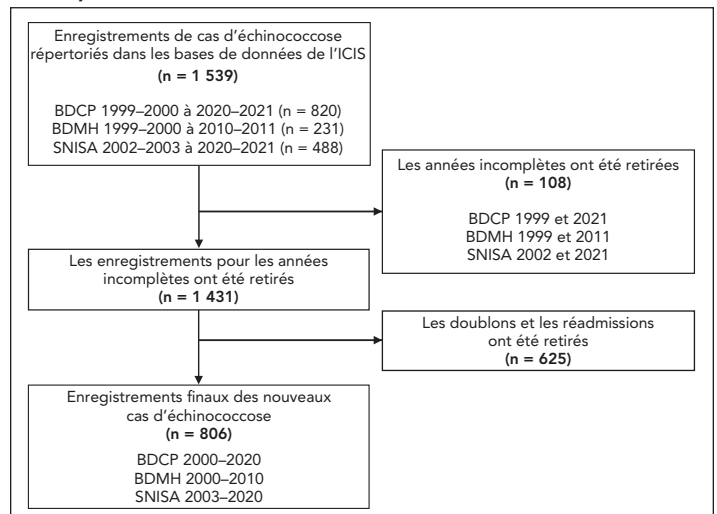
Enregistrements de cas d'échinococcose répertoriés dans les bases de données de l'ICIS
(n = 1 539)

BDCP 1999–2000 à 2020–2021 (n = 820)
BDMH 1999–2000 à 2010–2011 (n = 231)
SNISA 2002–2003 à 2020–2021 (n = 488)

Les années incomplètes ont été retirées
(n = 108)

BDCP 1999 et 2021
BDMH 1999 et 2011
SNISA 2002 et 2021

Les enregistrements pour les années incomplètes ont été retirés
(n = 1 431)

Les doublons et les réadmissions ont été retirés
(n = 625)

Enregistrements finaux des nouveaux cas d'échinococcose
(n = 806)

BDCP 2000–2020
BDMH 2000–2010
SNISA 2003–2020